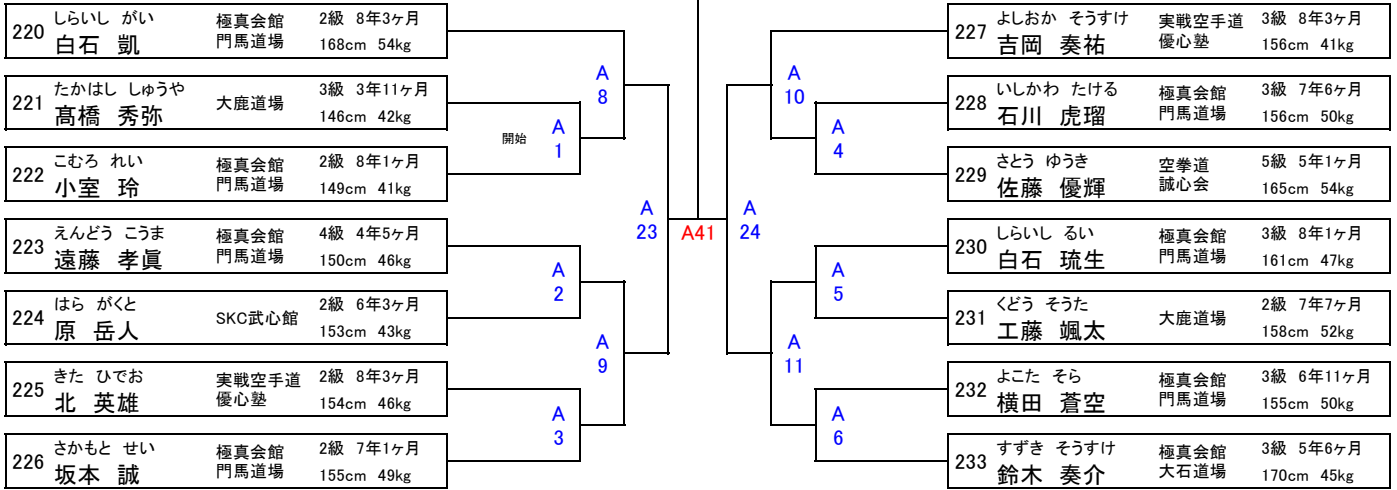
220 しらいし がい
白石 凱
極真会館
門馬道場
2級 8年3ヶ月
168cm 54kg

221 たかはし しゅうや
髙橋 秀弥
大鹿道場
3級 3年11ヶ月
146cm 42kg

222 こむろ れい
小室 玲
極真会館
門馬道場
2級 8年1ヶ月
149cm 41kg

223 えんどう こうま
遠藤 孝眞
極真会館
門馬道場
4級 4年5ヶ月
150cm 46kg

224 はら がくと
原 岳人
SKC武心館
2級 6年3ヶ月
153cm 43kg

225 きた ひでお
北 英雄
実戦空手道
優心塾
2級 8年3ヶ月
154cm 46kg

226 さかもと せい
坂本 誠
極真会館
門馬道場
2級 7年1ヶ月
155cm 49kg

開始

A 1

A 8

A 2

A 9

A 3

A 23

A41

A 24

A 10

A 4

A 5

A 11

A 6

227 よしおか そうすけ
吉岡 奏祐
実戦空手道
優心塾
3級 8年3ヶ月
156cm 41kg

228 いしかわ たける
石川 虎瑠
極真会館
門馬道場
3級 7年6ヶ月
156cm 50kg

229 さとう ゆうき
佐藤 優輝
空拳道
誠心会
5級 5年1ヶ月
165cm 54kg

230 しらいし るい
白石 琉生
極真会館
門馬道場
3級 8年1ヶ月
161cm 47kg

231 くどう そうた
工藤 颯太
大鹿道場
2級 7年7ヶ月
158cm 52kg

232 よこた そら
横田 蒼空
極真会館
門馬道場
3級 6年11ヶ月
155cm 50kg

233 すずき そうすけ
鈴木 奏介
極真会館
大石道場
3級 5年6ヶ月
170cm 45kg